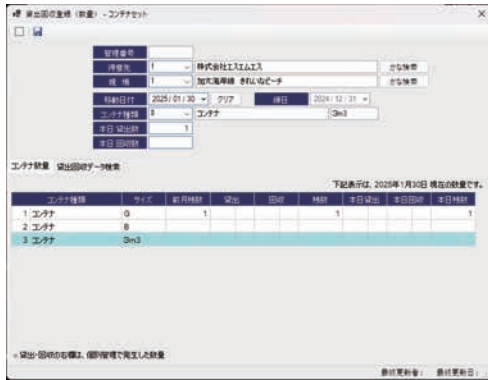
貸出回収登録（数量）－コンテナセット

管理番号
得意先 1 株式会社エスエムエス かな検索
現場 1 加太海岸線 きれいなビーチ かな検索
移動日付 2025/01/30 クリア 締日 2024/12/31
コンテナ種類 3 コンテナ 3m3
本日 貸出数 1
本日 回収数

コンテナ数量 貸出回収データ検索

下記表示は、2025年1月30日 現在の数量です。

| コンテナ種類 | サイズ | 前月残数 | 貸出 | 回収 | 残数 | 本日 貸出 | 本日 回収 | 本日 残数 |
|---|---|---|---|---|---|---|---|---|
| 1 コンテナ | G | 1 | | | 1 | | | 1 |
| 2 コンテナ | B | | | | | | | |
| 3 コンテナ | 3m3 | | | | | | | |

＊貸出・回収の各欄は、個別管理で発生した数量

最終更新者： 最終更新日：